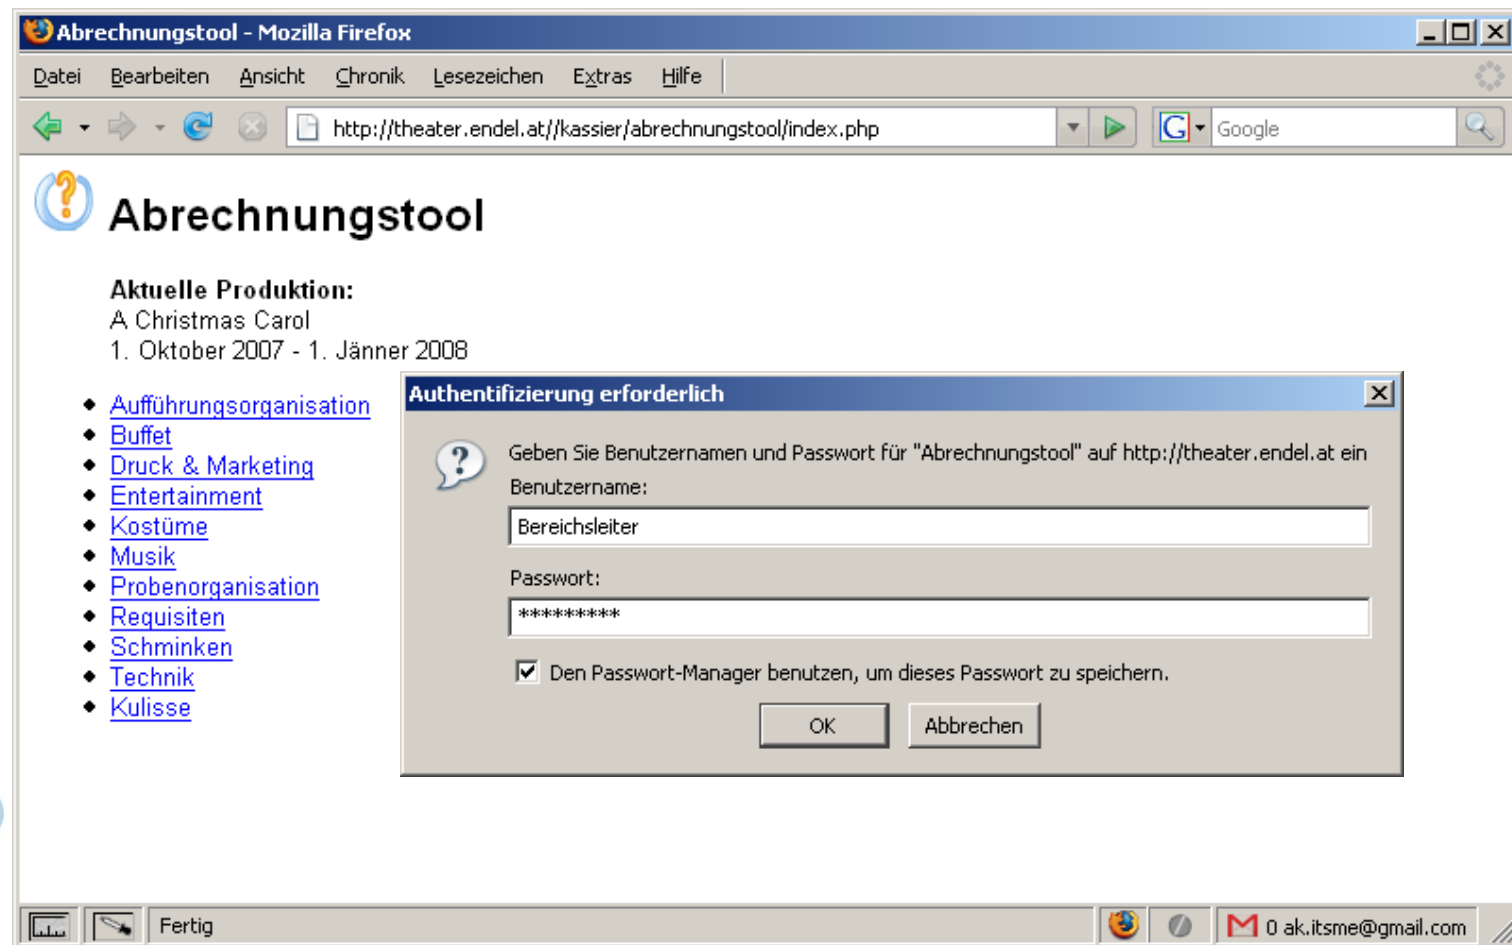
Abrechnungstool - Mozilla Firefox

Datei Bearbeiten Ansicht Chronik Lesezeichen Extras Hilfe

http://theater.endel.at//kassier/abrechnungstool/index.php

Google

Abrechnungstool

**Aktuelle Produktion:**
A Christmas Carol
1. Oktober 2007 - 1. Jänner 2008

- Aufführungsorganisation
- Buffet
- Druck & Marketing
- Entertainment
- Kostüme
- Musik
- Probenorganisation
- Requisiten
- Schminken
- Technik
- Kulisse

Authentifizierung erforderlich

Geben Sie Benutzernamen und Passwort für "Abrechnungstool" auf http://theater.endel.at ein

Benutzername:

Bereichsleiter

Passwort:

*********

Den Passwort-Manager benutzen, um dieses Passwort zu speichern.

OK Abbrechen

Fertig

0 ak.itsme@gmail.com